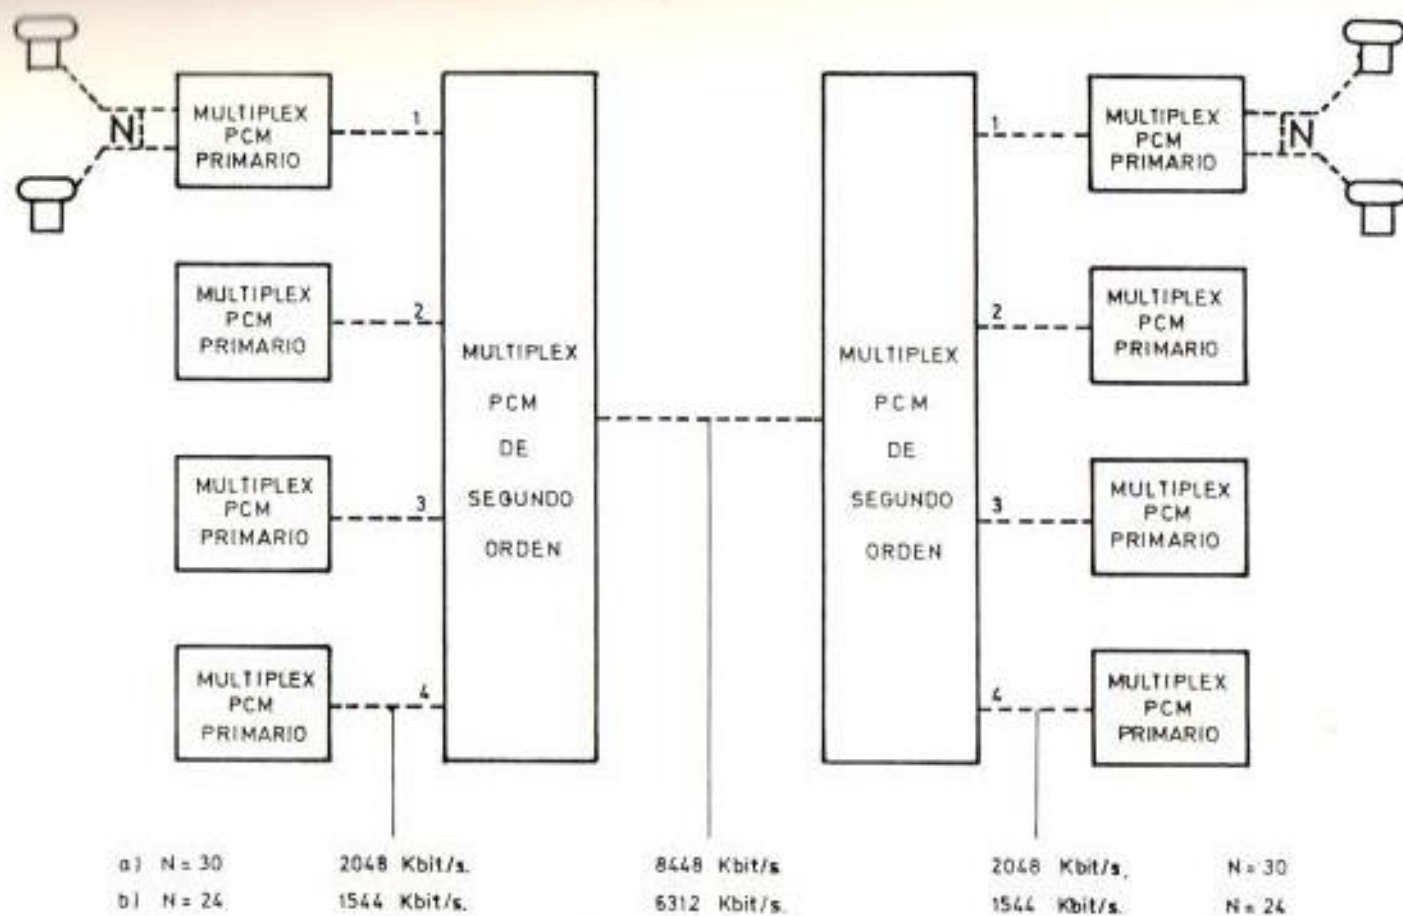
N
MULTIPLEX PCM PRIMARIO
1
MULTIPLEX PCM PRIMARIO
2
MULTIPLEX PCM PRIMARIO
3
MULTIPLEX PCM PRIMARIO
4
MULTIPLEX PCM DE SEGUNDO ORDEN
MULTIPLEX PCM DE SEGUNDO ORDEN
1
2
3
4
MULTIPLEX PCM PRIMARIO
N
MULTIPLEX PCM PRIMARIO
MULTIPLEX PCM PRIMARIO
MULTIPLEX PCM PRIMARIO

a) N = 30 2048 Kbit/s. 8448 Kbit/s 2048 Kbit/s. N = 30
b) N = 24 1544 Kbit/s. 6312 Kbit/s. 1544 Kbit/s. N = 24